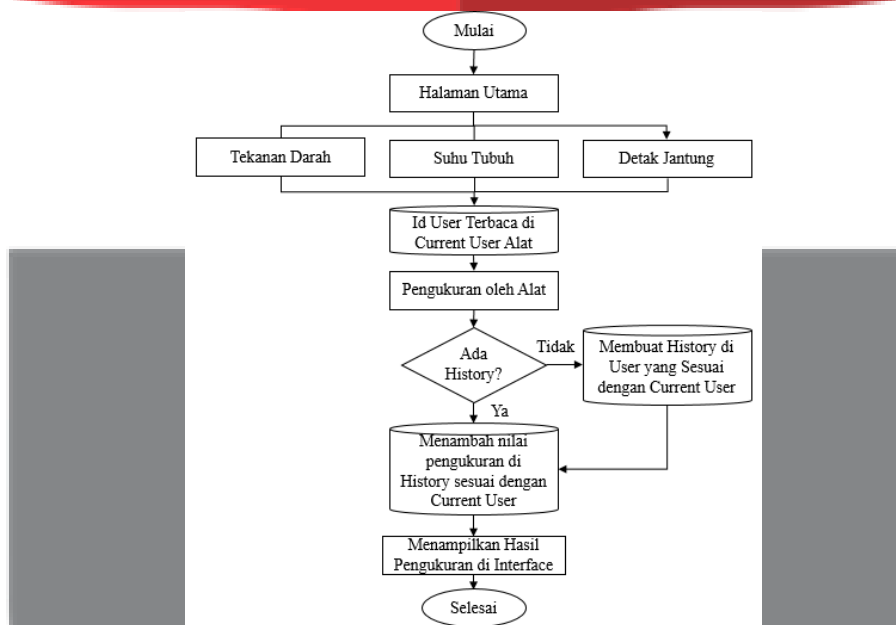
Mulai

Halaman Utama

Tekanan Darah

Suhu Tubuh

Detak Jantung

Id User Terbaca di Current User Alat

Pengukuran oleh Alat

Ada History?

Tidak

Membuat History di User yang Sesuai dengan Current User

Ya

Menambah nilai pengukuran di History sesuai dengan Current User

Menampilkan Hasil Pengukuran di Interface

Selesai